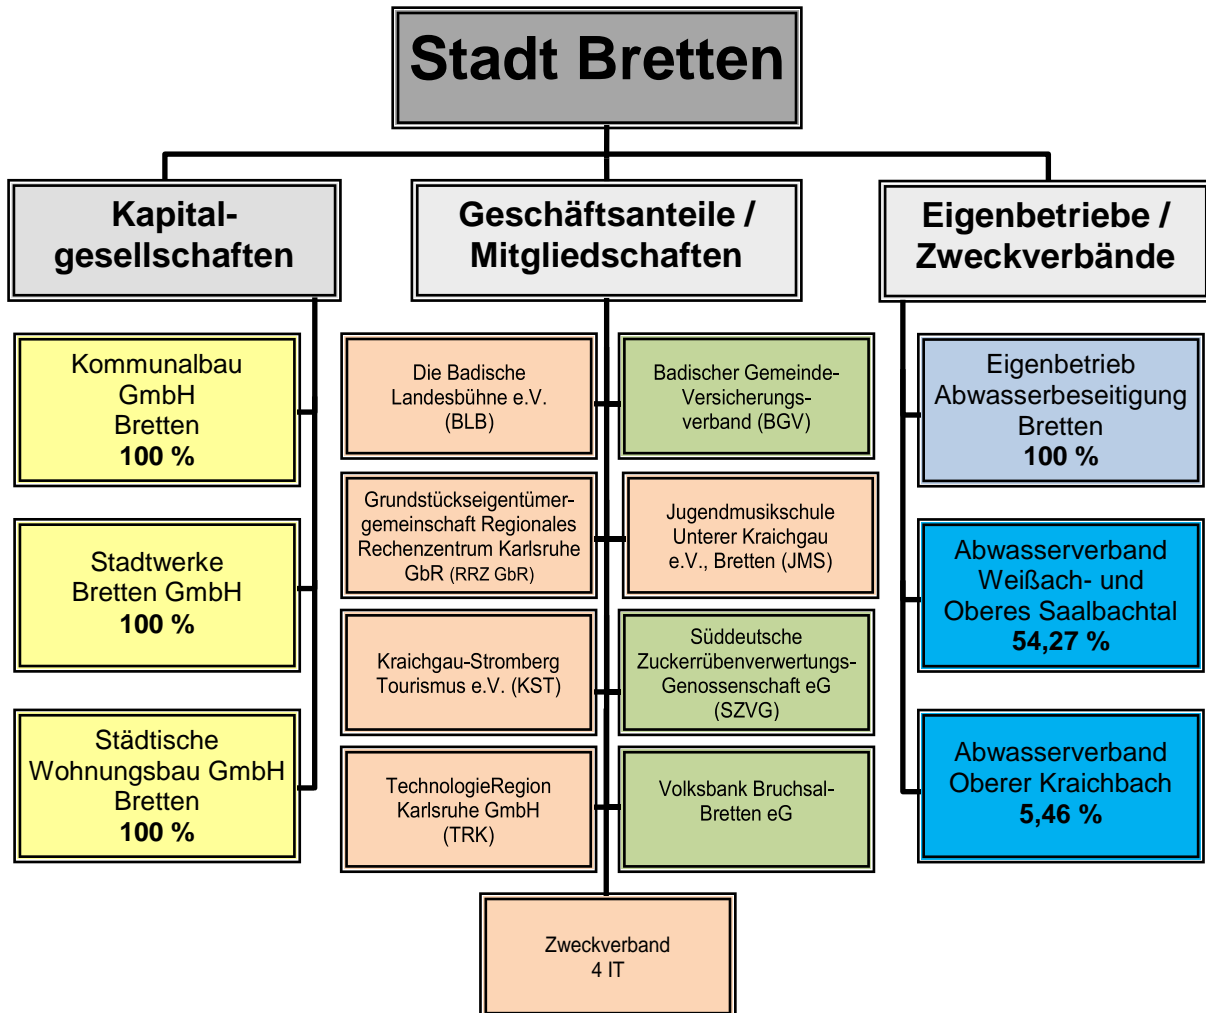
Stadt Bretten

Kapitalgesellschaften

Geschäftsanteile / Mitgliedschaften

Eigenbetriebe / Zweckverbände

Kommunalbau GmbH Bretten
100 %

Stadtwerke Bretten GmbH
100 %

Städtische Wohnungsbau GmbH Bretten
100 %

Die Badische Landesbühne e.V. (BLB)

Badischer Gemeinde-Versicherungsverband (BGV)

Grundstückseigentümergemeinschaft Regionales Rechenzentrum Karlsruhe GbR (RRZ GbR)

Jugendmusikschule Unterer Kraichgau e.V., Bretten (JMS)

Kraichgau-Stromberg Tourismus e.V. (KST)

Süddeutsche Zuckerrübenverwertungs-Genossenschaft eG (SZVG)

TechnologieRegion Karlsruhe GmbH (TRK)

Volksbank Bruchsal-Bretten eG

Zweckverband 4 IT

Eigenbetrieb Abwasserbeseitigung Bretten
100 %

Abwasserverband Weißach- und Oberes Saalbachtal
54,27 %

Abwasserverband Oberer Kraichbach
5,46 %